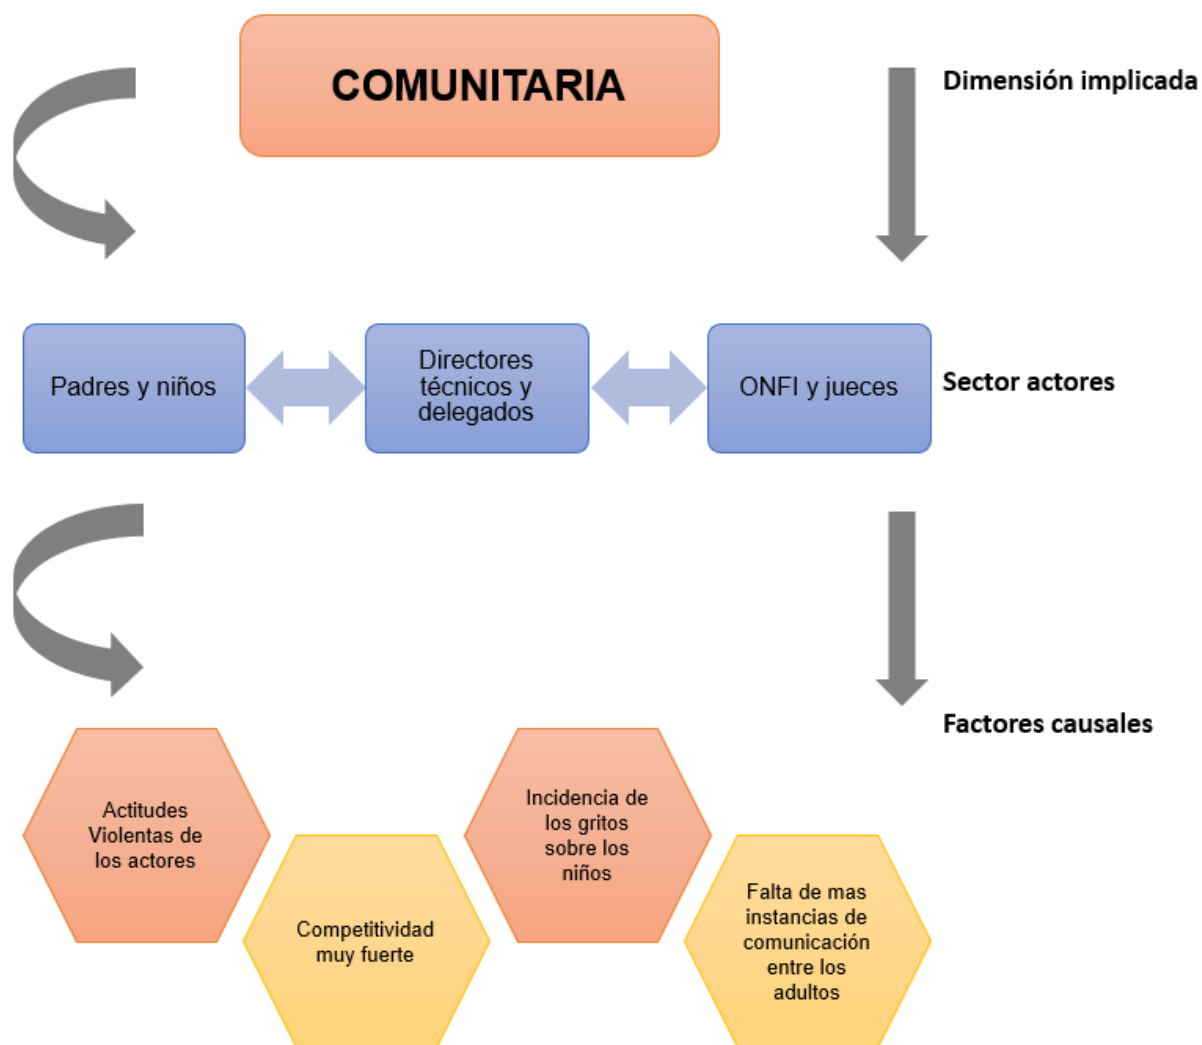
COMUNITARIA

Dimensión implicada

Padres y niños

Directores técnicos y delegados

ONFI y jueces

Sector actores

Factores causales

Actitudes Violentas de los actores

Competitividad muy fuerte

Incidencia de los gritos sobre los niños

Falta de mas instancias de comunicación entre los adultos